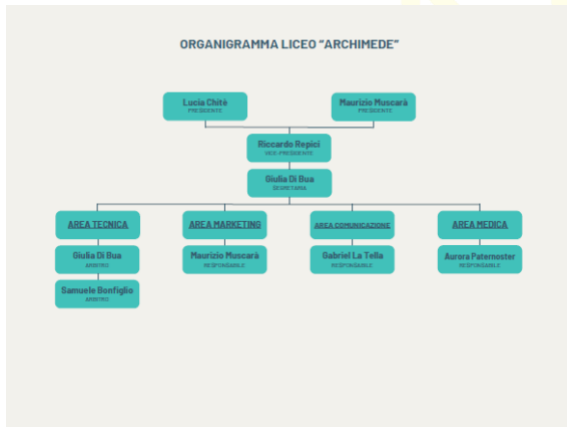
ORGANIGRAMMA LICEO "ARCHIMEDE"

Lucia Chitè
PRESIDENTE

Maurizio Muscarà
PRESIDENTE

Riccardo Repici
VICE-PRESIDENTE

Giulia Di Bua
SEGRETARIA

AREA TECNICA

Giulia Di Bua
ARBITRO

Samuele Bonfiglio
ARBITRO

AREA MARKETING

Maurizio Muscarà
RESPONSABILE

AREA COMUNICAZIONE

Gabriel La Tella
RESPONSABILE

AREA MEDICA

Aurora Paternoster
RESPONSABILE